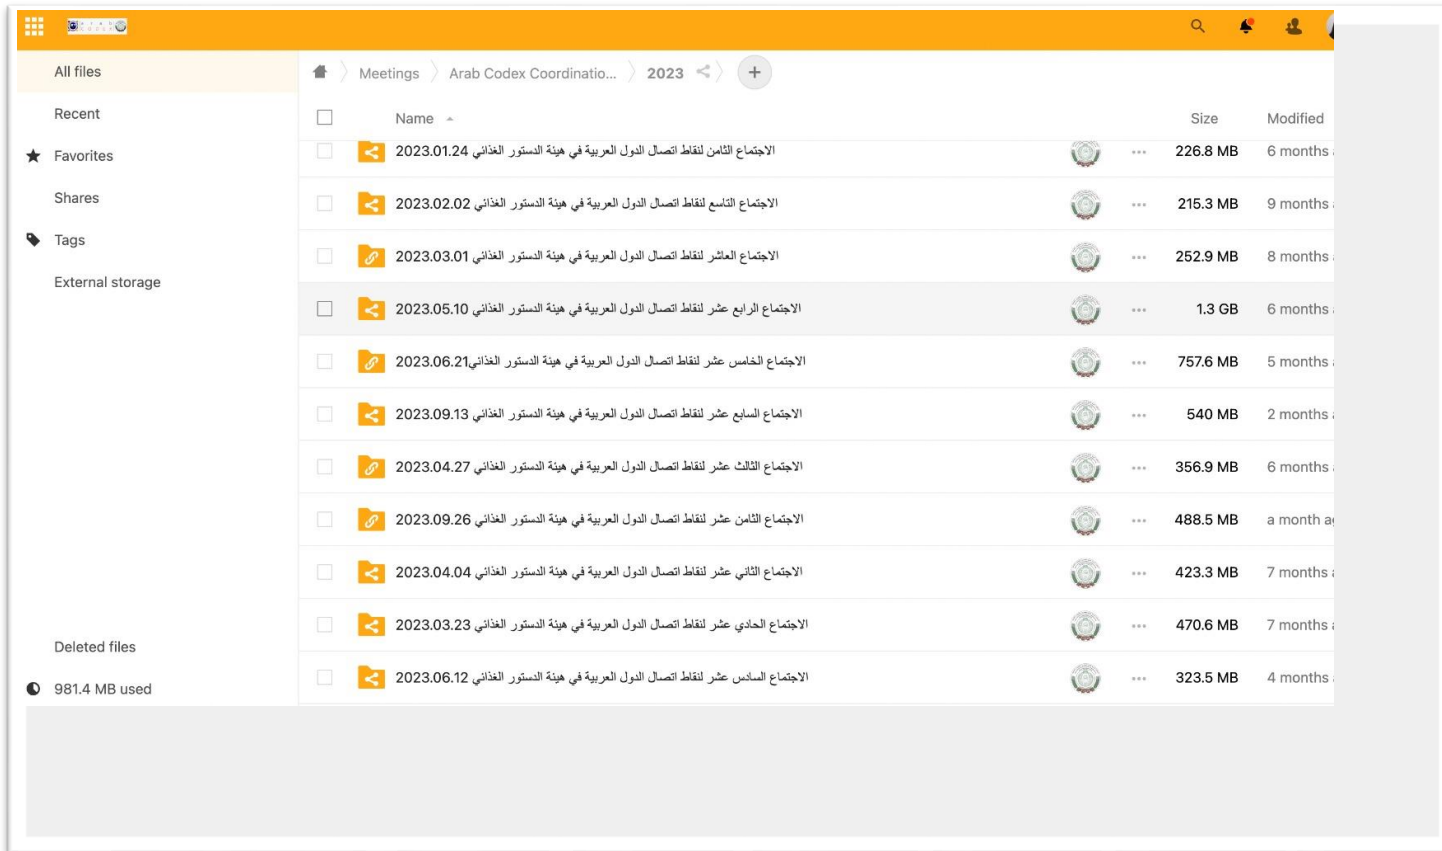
All files

Recent

Favorites

Shares

Tags

External storage

Deleted files

981.4 MB used

Meetings 〉 Arab Codex Coordinatio... 〉 2023

Name

Size

Modified

| Name | | Size | Modified |
|---|---|---|---|
| الاجتماع الثامن لنقاط اتصال الدول العربية في هيئة الدستور الغذائي 2023.01.24 | ... | 226.8 MB | 6 months |
| الاجتماع التاسع لنقاط اتصال الدول العربية في هيئة الدستور الغذائي 2023.02.02 | ... | 215.3 MB | 9 months |
| الاجتماع العاشر لنقاط اتصال الدول العربية في هيئة الدستور الغذائي 2023.03.01 | ... | 252.9 MB | 8 months |
| الاجتماع الرابع عشر لنقاط اتصال الدول العربية في هيئة الدستور الغذائي 2023.05.10 | ... | 1.3 GB | 6 months |
| الاجتماع الخامس عشر لنقاط اتصال الدول العربية في هيئة الدستور الغذائي2023.06.21 | ... | 757.6 MB | 5 months |
| الاجتماع السابع عشر لنقاط اتصال الدول العربية في هيئة الدستور الغذائي 2023.09.13 | ... | 540 MB | 2 months |
| الاجتماع الثالث عشر لنقاط اتصال الدول العربية في هيئة الدستور الغذائي 2023.04.27 | ... | 356.9 MB | 6 months |
| الاجتماع الثامن عشر لنقاط اتصال الدول العربية في هيئة الدستور الغذائي 2023.09.26 | ... | 488.5 MB | a month a |
| الاجتماع الثاني عشر لنقاط اتصال الدول العربية في هيئة الدستور الغذائي 2023.04.04 | ... | 423.3 MB | 7 months |
| الاجتماع الحادي عشر لنقاط اتصال الدول العربية في هيئة الدستور الغذائي 2023.03.23 | ... | 470.6 MB | 7 months |
| الاجتماع السادس عشر لنقاط اتصال الدول العربية في هيئة الدستور الغذائي 2023.06.12 | ... | 323.5 MB | 4 months |